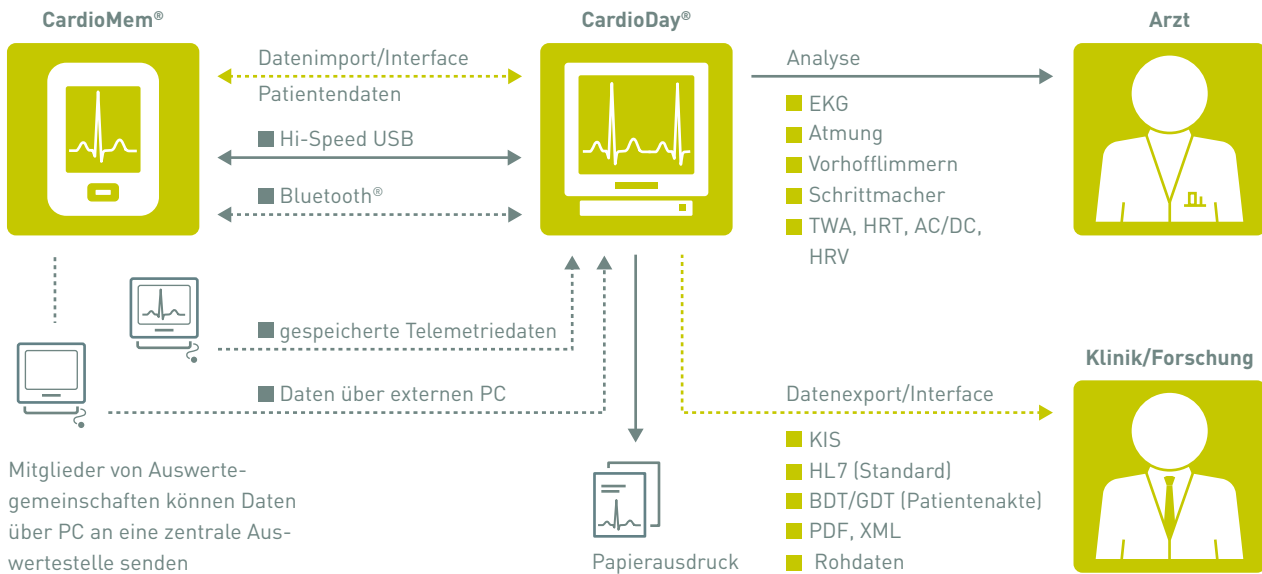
CardioMem®

CardioDay®

Arzt

Datenimport/Interface

Patientendaten

Hi-Speed USB

Bluetooth®

Analyse

EKG
Atmung
Vorhofflimmern
Schrittmacher
TWA, HRT, AC/DC, HRV

gespeicherte Telemetriedaten

Daten über externen PC

Klinik/Forschung

Datenexport/Interface

KIS
HL7 (Standard)
BDT/GDT (Patientenakte)
PDF, XML
Rohdaten

Mitglieder von Auswertegemeinschaften können Daten über PC an eine zentrale Auswertestelle senden

Papierausdruck